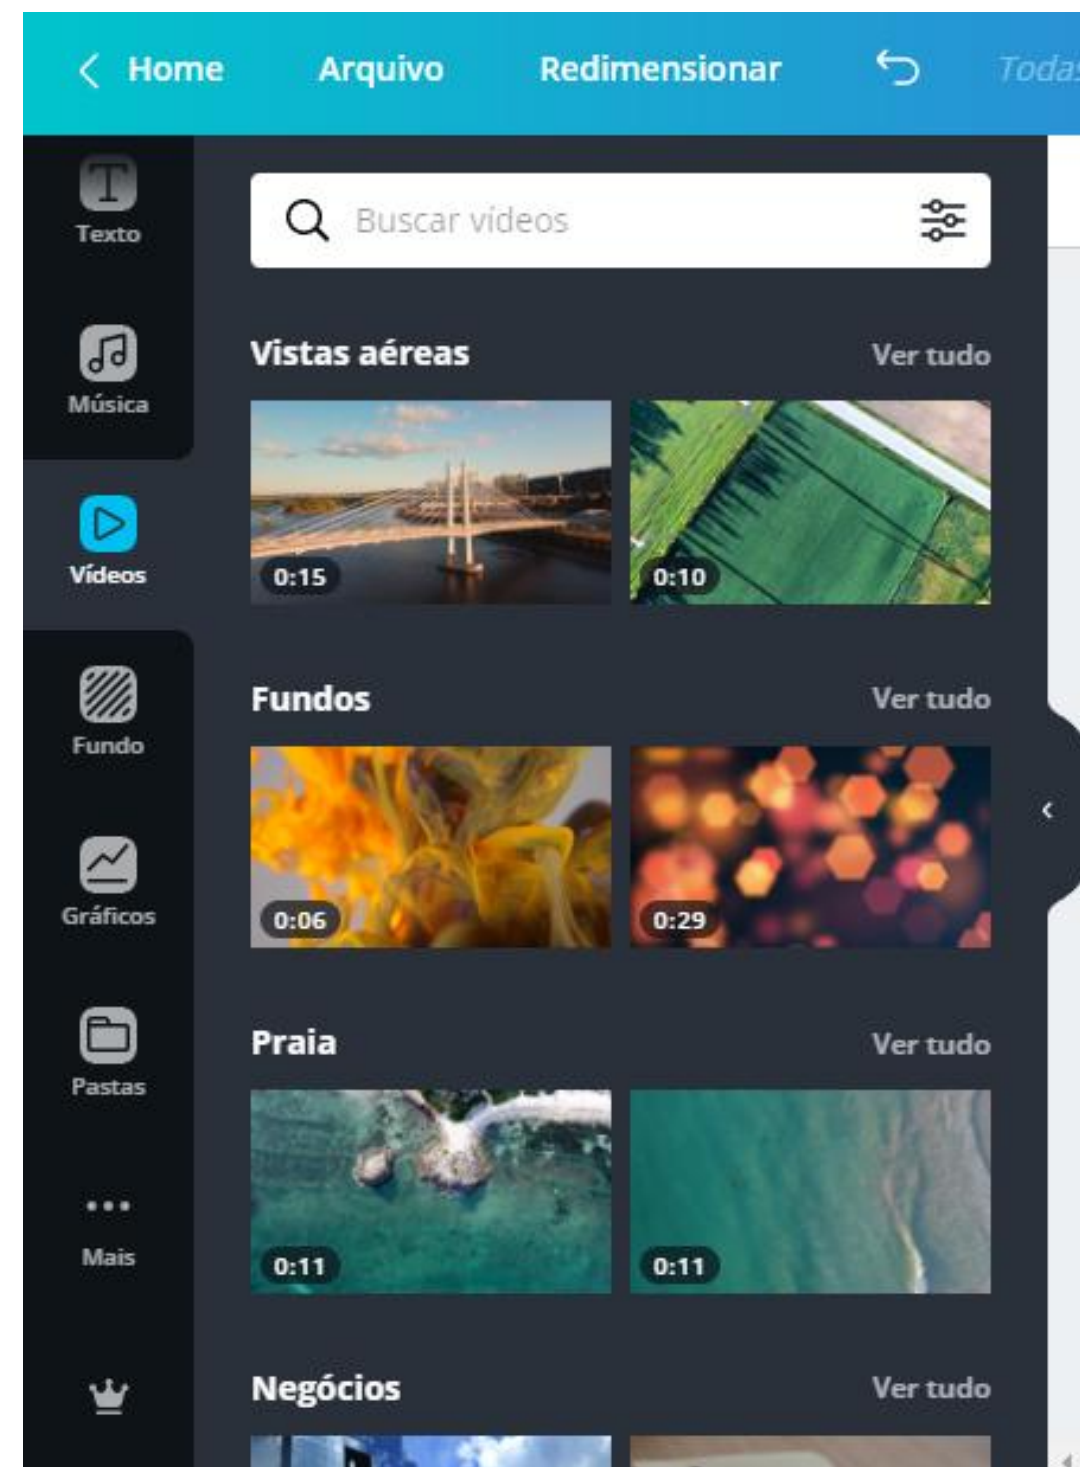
Home Arquivo Redimensionar Toda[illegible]

Texto
Música
Vídeos
Fundo
Gráficos
Pastas
Mais

Buscar vídeos

Vistas aéreas Ver tudo
0:15
0:10

Fundos Ver tudo
0:06
0:29

Praia Ver tudo
0:11
0:11

Negócios Ver tudo